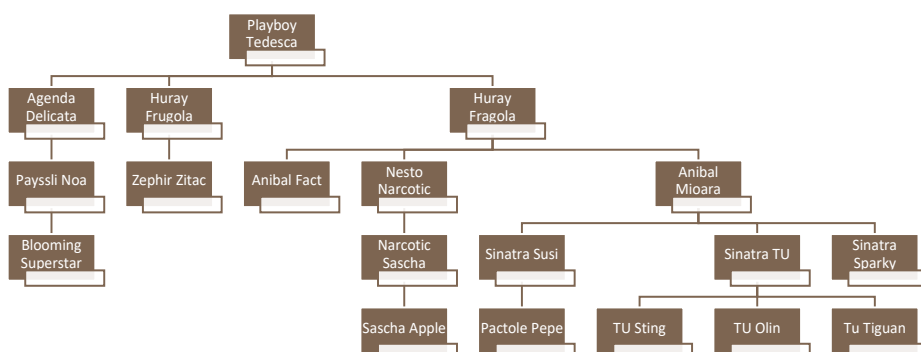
Playboy Tedesca

Agenda Delicata

Huray Frugola

Huray Fragola

Payssli Noa

Zephir Zitac

Anibal Fact

Nesto Narcotic

Anibal Mioara

Blooming Superstar

Narcotic Sascha

Sinatra Susi

Sinatra TU

Sinatra Sparky

Sascha Apple

Pactole Pepe

TU Sting

TU Olin

Tu Tiguan